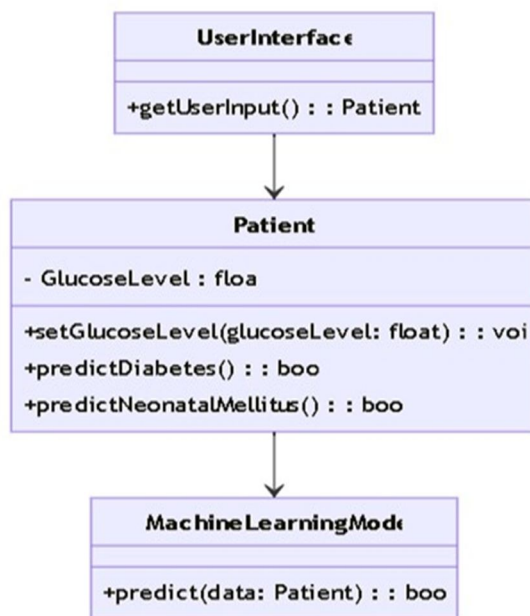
UserInterface

+getUserInput() : : Patient

Patient

- GlucoseLevel : floa

+setGlucoseLevel(glucoseLevel: float) : : voi
+predictDiabetes() : : boo
+predictNeonatalMellitus() : : boo

MachineLearningMode

+predict(data: Patient) : : boo